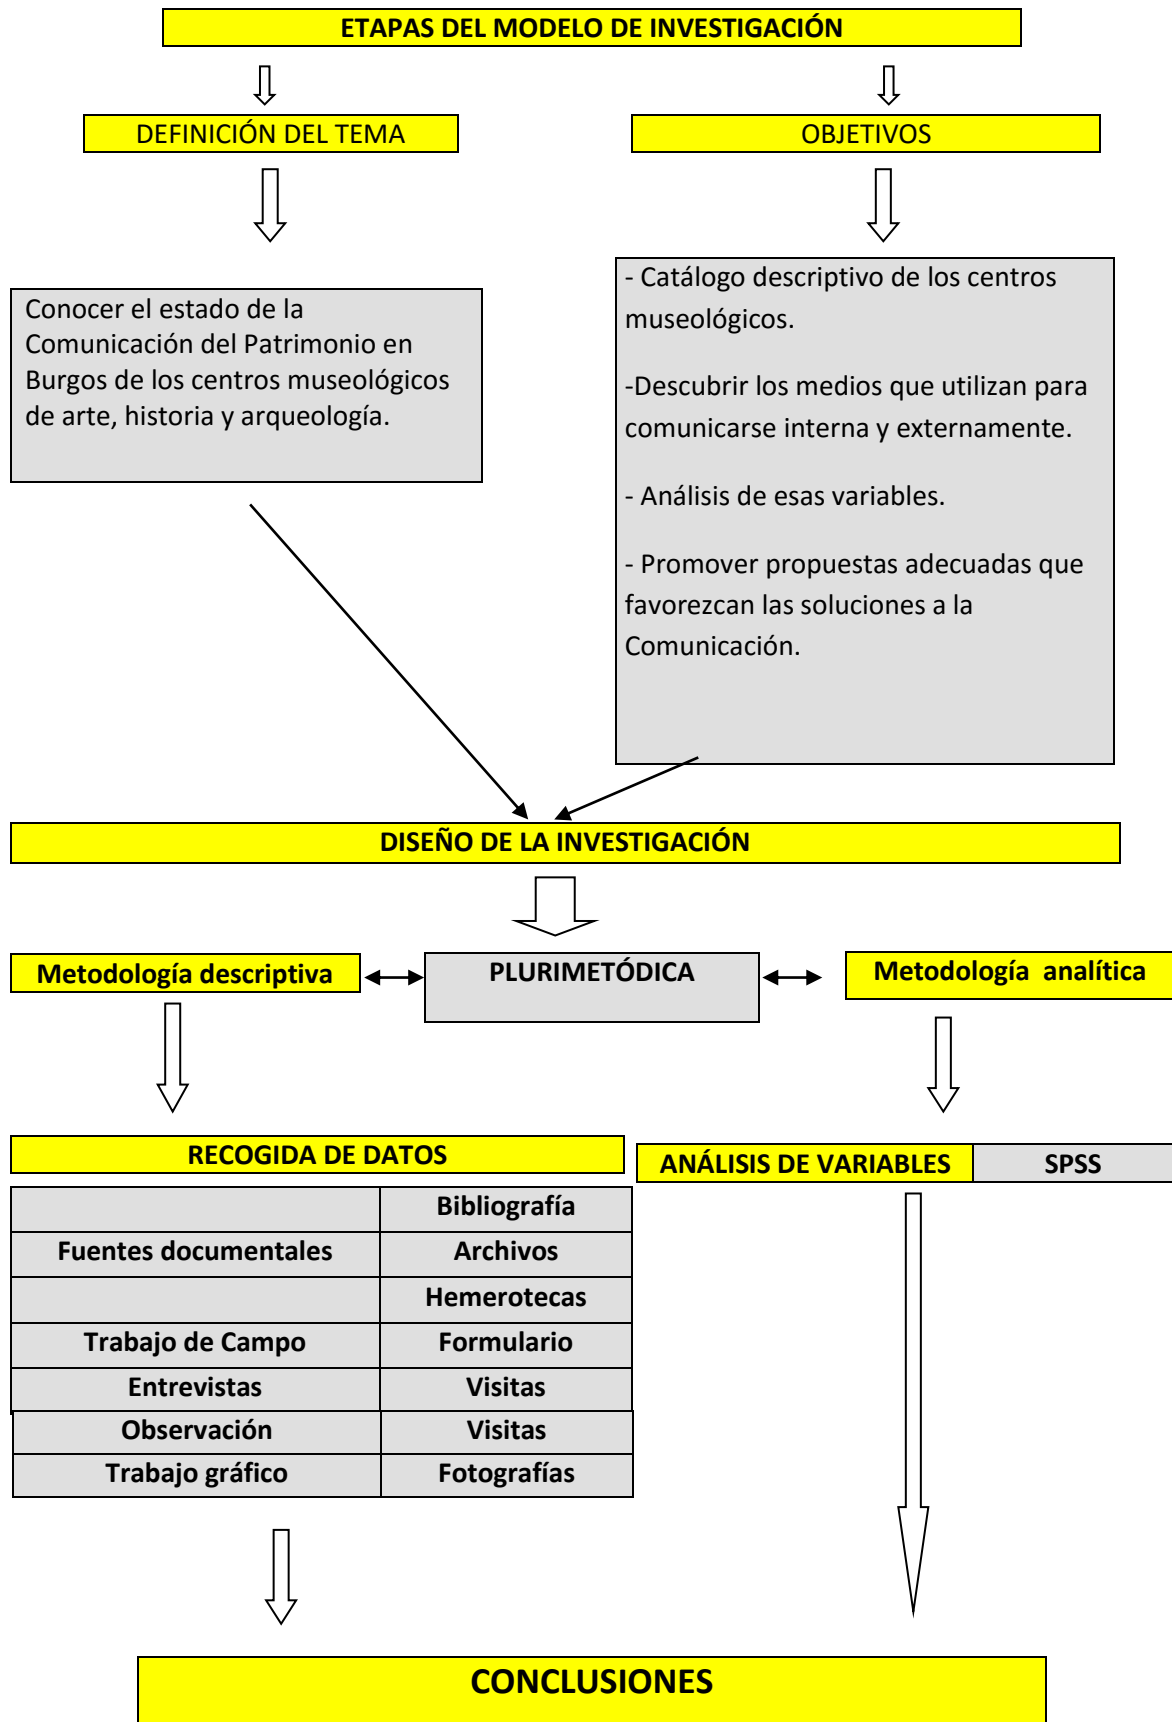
ETAPAS DEL MODELO DE INVESTIGACIÓN

DEFINICIÓN DEL TEMA

OBJETIVOS

Conocer el estado de la Comunicación del Patrimonio en Burgos de los centros museológicos de arte, historia y arqueología.

- Catálogo descriptivo de los centros museológicos.

-Descubrir los medios que utilizan para comunicarse interna y externamente.

- Análisis de esas variables.

- Promover propuestas adecuadas que favorezcan las soluciones a la Comunicación.

DISEÑO DE LA INVESTIGACIÓN

Metodología descriptiva

PLURIMETÓDICA

Metodología analítica

RECOGIDA DE DATOS

| | Bibliografía |
|---|---|
| Fuentes documentales | Archivos |
| | Hemerotecas |
| Trabajo de Campo | Formulario |
| Entrevistas | Visitas |
| Observación | Visitas |
| Trabajo gráfico | Fotografías |

ANÁLISIS DE VARIABLES | SPSS

CONCLUSIONES